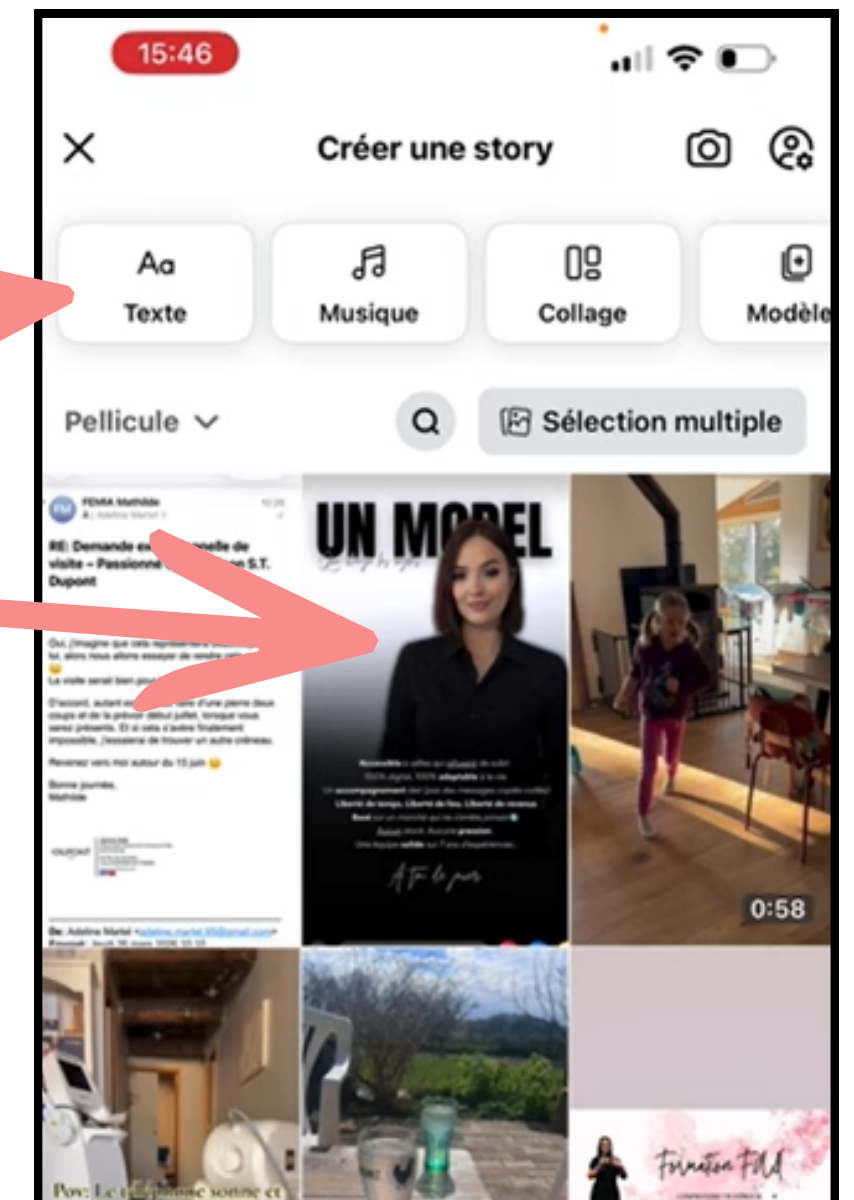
15:46

Créer une story

Aa
Texte

Musique

Collage

Modèle

Pellicule

Sélection multiple

FENRA Mathilde

RE: Demande ex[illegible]nelle de visite – Passionné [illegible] S.T. Dupont

Oui, j'imagine que cela représente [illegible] alors nous allons essayer de rendre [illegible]

La visite serait bien pour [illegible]

D'accord, autant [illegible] d'une pierre deux coups et de la prévoir début juillet, lorsque vous serez présents. Et si cela s'avère finalement impossible, j'essaierai de trouver un autre créneau.

Revenez vers moi autour du 15 juin

Bonne journée,
Mathilde

De: Adeline Martel <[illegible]>

UN MODEL

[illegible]

0:58

Pov: Le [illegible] sonne et

Formation FMA